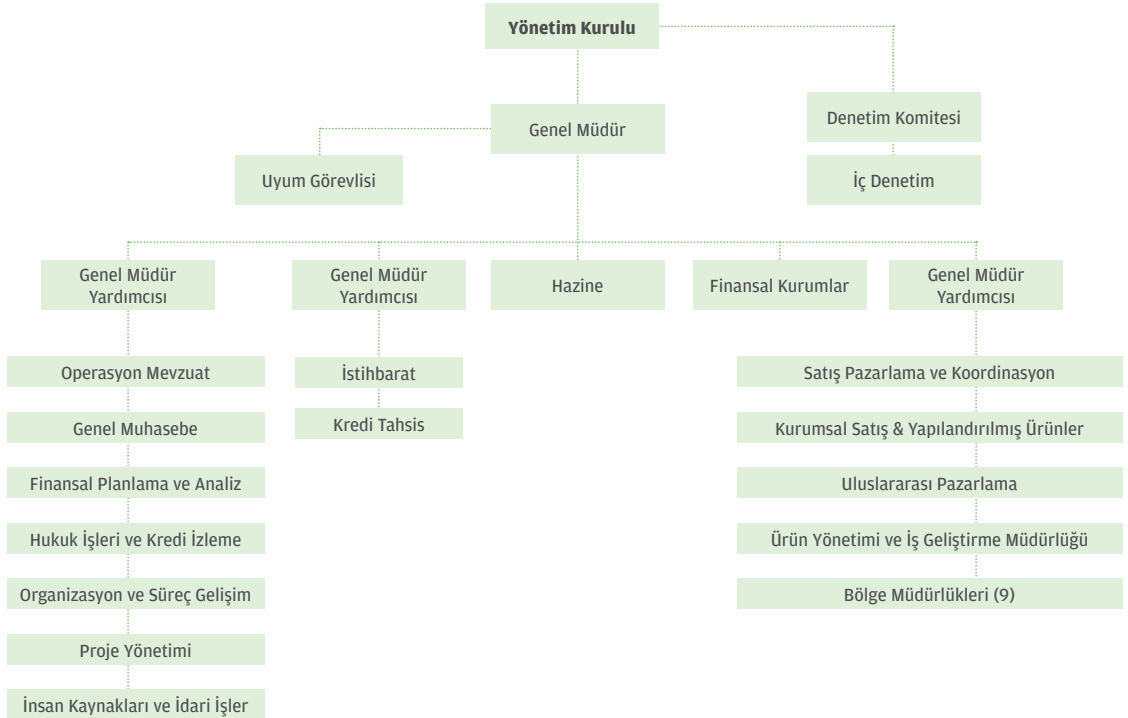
Yönetim Kurulu

Genel Müdür

Denetim Komitesi

Uyum Görevlisi

İç Denetim

Genel Müdür Yardımcısı

Genel Müdür Yardımcısı

Hazine

Finansal Kurumlar

Genel Müdür Yardımcısı

Operasyon Mevzuat

Genel Muhasebe

Finansal Planlama ve Analiz

Hukuk İşleri ve Kredi İzleme

Organizasyon ve Süreç Gelişim

Proje Yönetimi

İnsan Kaynakları ve İdari İşler

İstihbarat

Kredi Tahsis

Satış Pazarlama ve Koordinasyon

Kurumsal Satış & Yapılandırılmış Ürünler

Uluslararası Pazarlama

Ürün Yönetimi ve İş Geliştirme Müdürlüğü

Bölge Müdürlükleri (9)